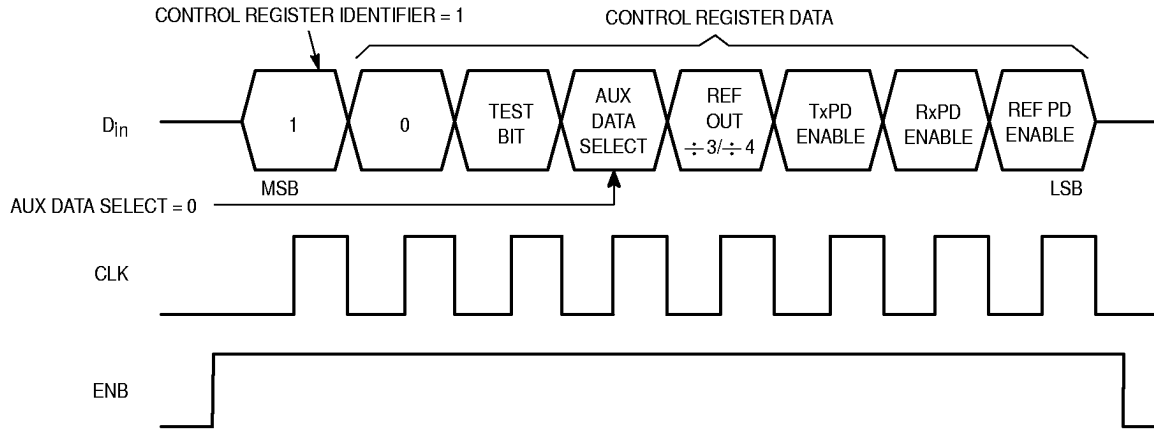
CONTROL REGISTER IDENTIFIER = 1

CONTROL REGISTER DATA

$D_{in}$

1

0

TEST BIT

AUX DATA SELECT

REF OUT $\div 3/\div 4$

TxPD ENABLE

RxPD ENABLE

REF PD ENABLE

MSB

LSB

AUX DATA SELECT = 0

CLK

ENB